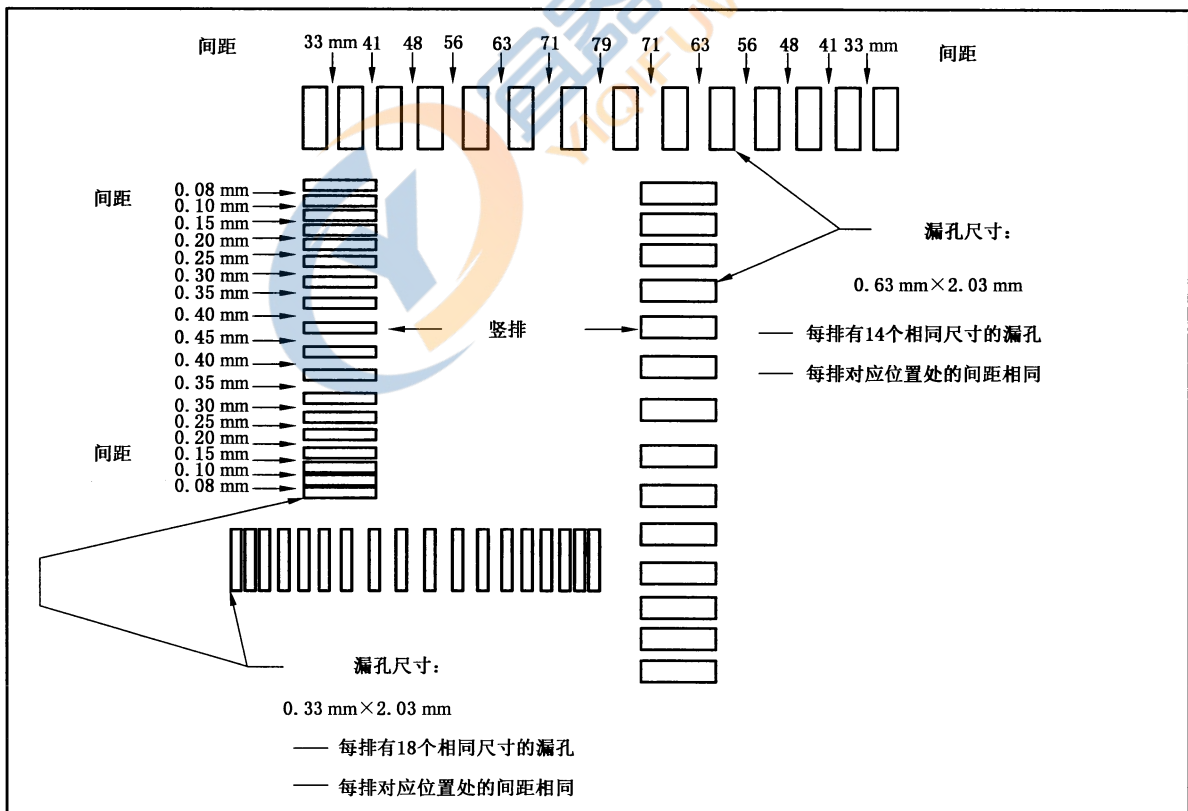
间距

33 mm 41 48 56 63 71 79 71 63 56 48 41 33 mm

间距

间距

0.08 mm
0.10 mm
0.15 mm
0.20 mm
0.25 mm
0.30 mm
0.35 mm
0.40 mm
0.45 mm
0.40 mm
0.35 mm
0.30 mm
0.25 mm
0.20 mm
0.15 mm
0.10 mm
0.08 mm

间距

竖排

漏孔尺寸：

0.63 mm×2.03 mm

—— 每排有14个相同尺寸的漏孔

—— 每排对应位置处的间距相同

漏孔尺寸：

0.33 mm×2.03 mm

—— 每排有18个相同尺寸的漏孔

—— 每排对应位置处的间距相同